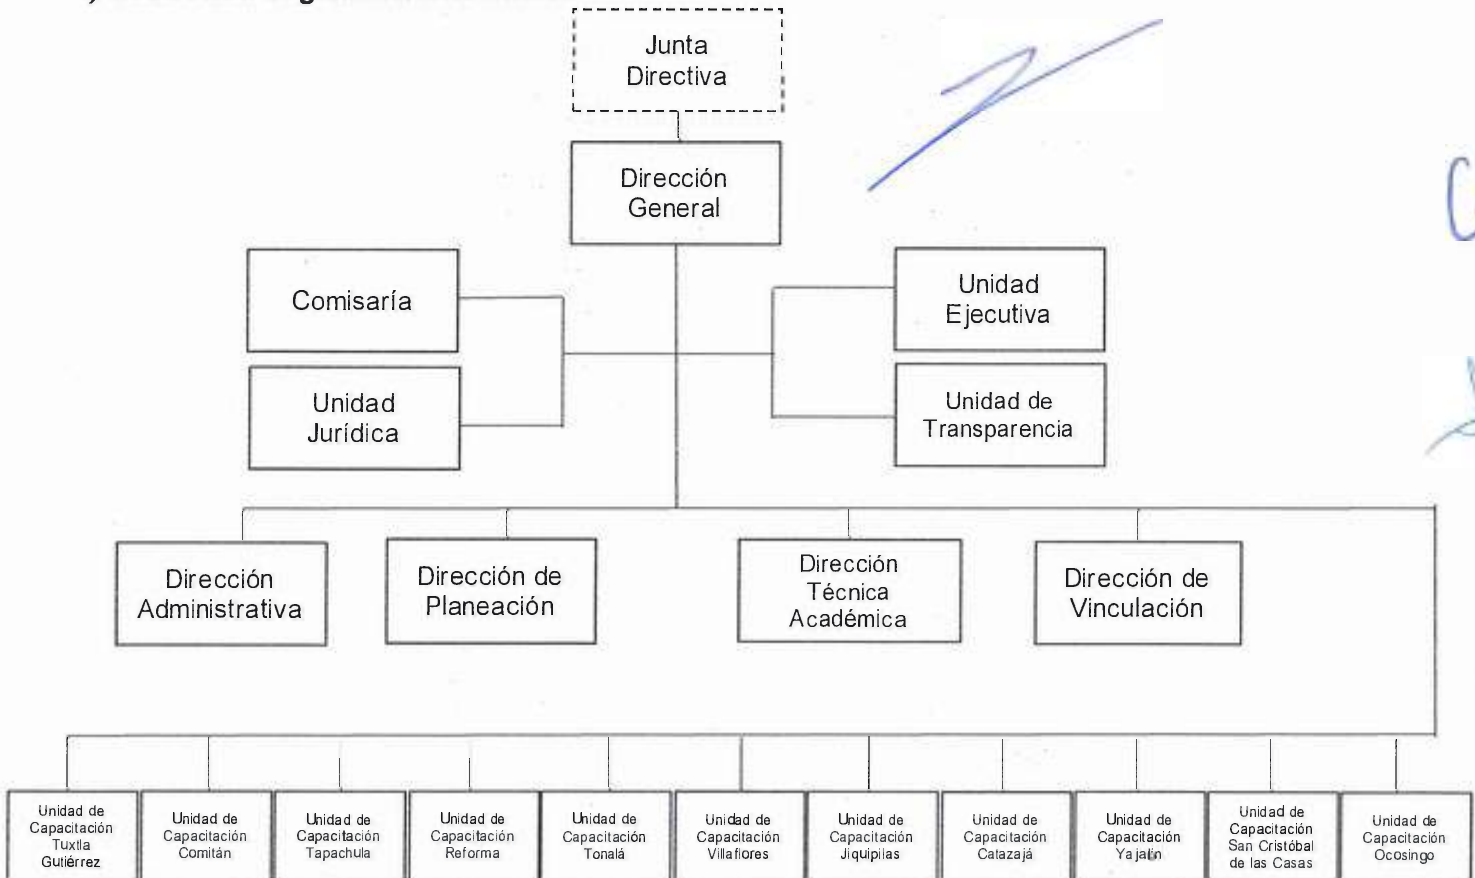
Junta Directiva

Dirección General

Comisaría

Unidad Jurídica

Unidad Ejecutiva

Unidad de Transparencia

Dirección Administrativa

Dirección de Planeación

Dirección Técnica Académica

Dirección de Vinculación

Unidad de Capacitación Tuxtla Gutiérrez

Unidad de Capacitación Comitán

Unidad de Capacitación Tapachula

Unidad de Capacitación Reforma

Unidad de Capacitación Tonalá

Unidad de Capacitación Villaflores

Unidad de Capacitación Jiquipilas

Unidad de Capacitación Catazajá

Unidad de Capacitación Yajalón

Unidad de Capacitación San Cristóbal de las Casas

Unidad de Capacitación Ocosingo